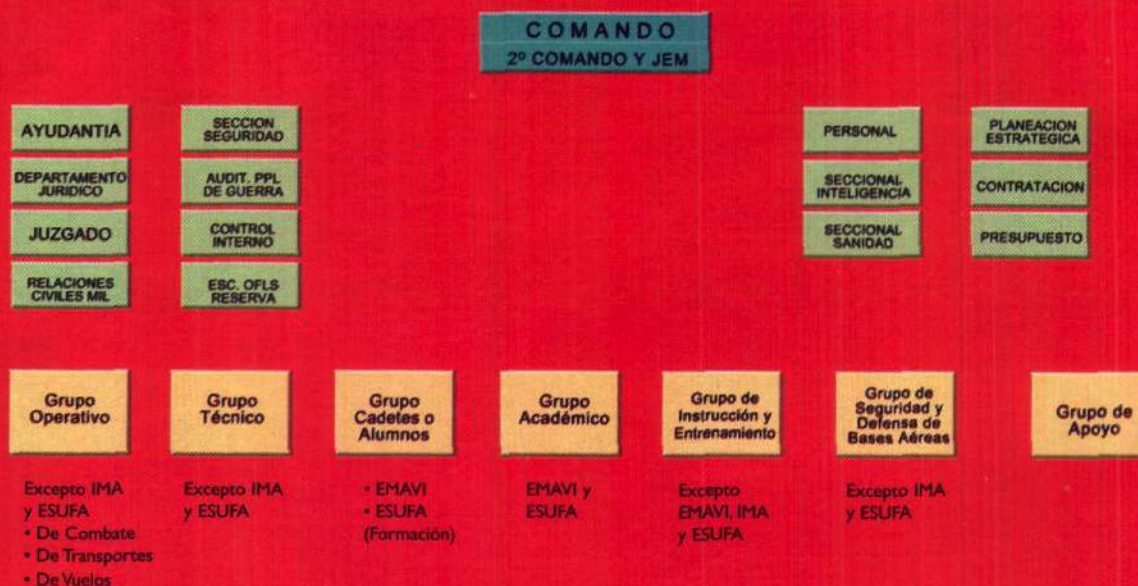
COMANDO
2º COMANDO Y JEM

AYUDANTIA
DEPARTAMENTO JURIDICO
JUZGADO
RELACIONES CIVILES MIL

SECCION SEGURIDAD
AUDIT. PPL DE GUERRA
CONTROL INTERNO
ESC. OFLS RESERVA

PERSONAL
SECCIONAL INTELIGENCIA
SECCIONAL SANIDAD

PLANEACION ESTRATEGICA
CONTRATACION
PRESUPUESTO

Grupo Operativo
Excepto IMA y ESUFA
• De Combate
• De Transportes
• De Vuelos

Grupo Técnico
Excepto IMA y ESUFA

Grupo Cadetes o Alumnos
• EMAVI
• ESUFA (Formación)

Grupo Académico
EMAVI y ESUFA

Grupo de Instrucción y Entrenamiento
Excepto EMAVI, IMA y ESUFA

Grupo de Seguridad y Defensa de Bases Aéreas
Excepto IMA y ESUFA

Grupo de Apoyo